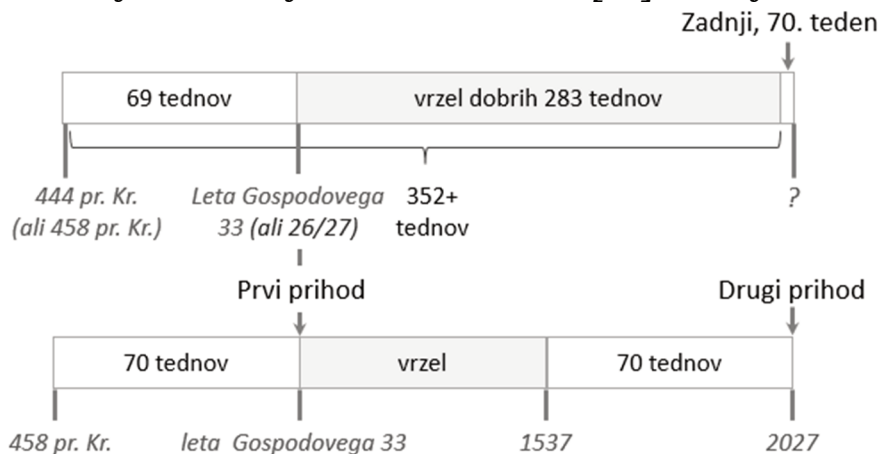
Zadnji, 70. teden

69 tednov

vrzel dobrih 283 tednov

444 pr. Kr. (ali 458 pr. Kr.)

Leta Gospodovega 33 (ali 26/27)

352+ tednov

?

Prvi prihod

Drugi prihod

70 tednov

vrzel

70 tednov

458 pr. Kr.

leta Gospodovega 33

1537

2027